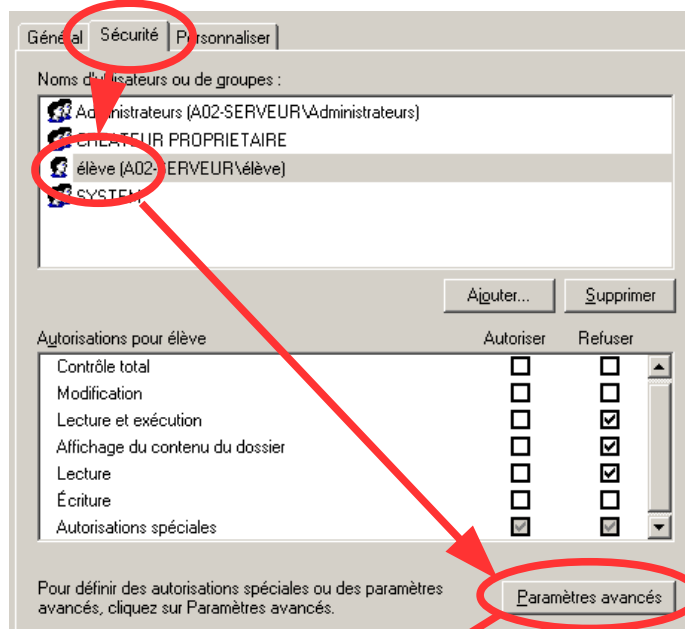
Général | Sécurité | Personnaliser

Noms d'utilisateurs ou de groupes :

Administrateurs (A02-SERVEUR\Administrateurs)
CREATEUR PROPRIETAIRE
élève (A02-SERVEUR\élève)
SYSTEM

Ajouter... | Supprimer

| Autorisations pour élève | Autoriser | Refuser |
|---|---|---|
| Contrôle total | ☐ | ☐ |
| Modification | ☐ | ☐ |
| Lecture et exécution | ☐ | ☑ |
| Affichage du contenu du dossier | ☐ | ☑ |
| Lecture | ☐ | ☑ |
| Écriture | ☐ | ☐ |
| Autorisations spéciales | ☑ | ☑ |

Pour définir des autorisations spéciales ou des paramètres avancés, cliquez sur Paramètres avancés.

Paramètres avancés